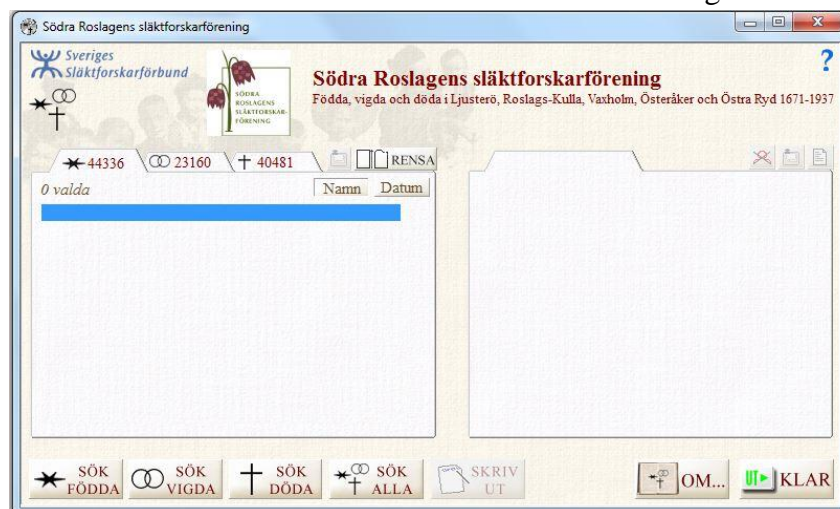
Södra Roslagens släktforskarförening

Sveriges Släktforskarförbund

SÖDRA ROSLAGENS SLÄKTFORSKARFÖRENING

Södra Roslagens släktforskarförening
Födda, vigda och döda i Ljusterö, Roslags-Kulla, Vaxholm, Österåker och Östra Ryd 1671-1937

?

44336 23160 40481 RENSA

0 valda

Namn Datum

SÖK FÖDDA SÖK VIGDA SÖK DÖDA SÖK ALLA SKRIV UT OM... KLAR